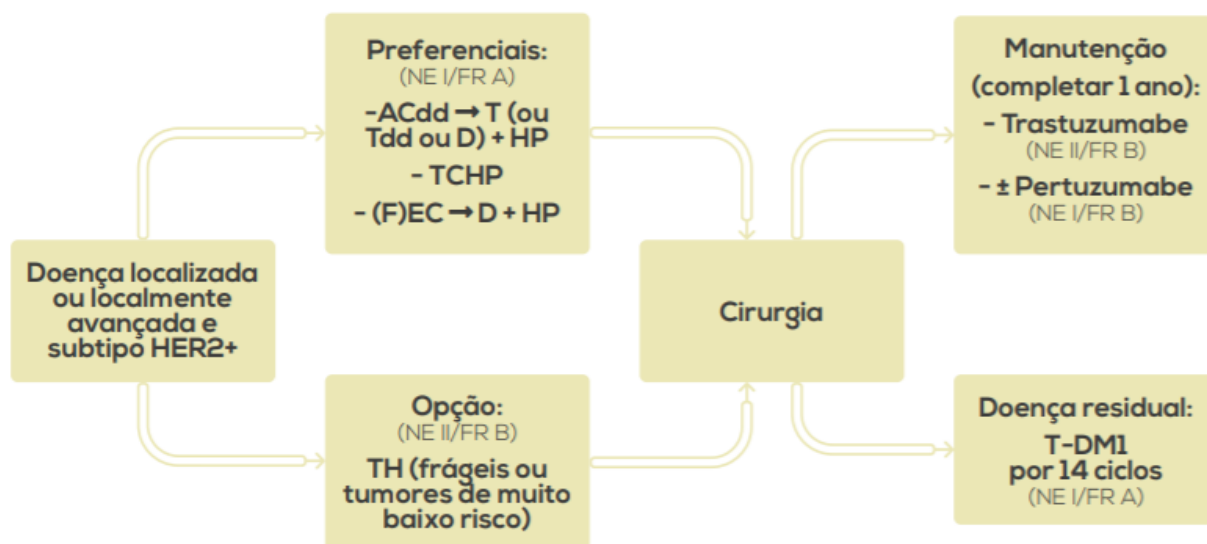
Doença localizada ou localmente avançada e subtipo HER2+

Preferenciais:
(NE I/FR A)
-ACdd → T (ou Tdd ou D) + HP
- TCHP
- (F)EC → D + HP

Opção:
(NE II/FR B)
TH (frágeis ou tumores de muito baixo risco)

Cirurgia

Manutenção (completar 1 ano):
- Trastuzumabe
(NE II/FR B)
- ± Pertuzumabe
(NE I/FR B)

Doença residual:
T-DM1 por 14 ciclos
(NE I/FR A)